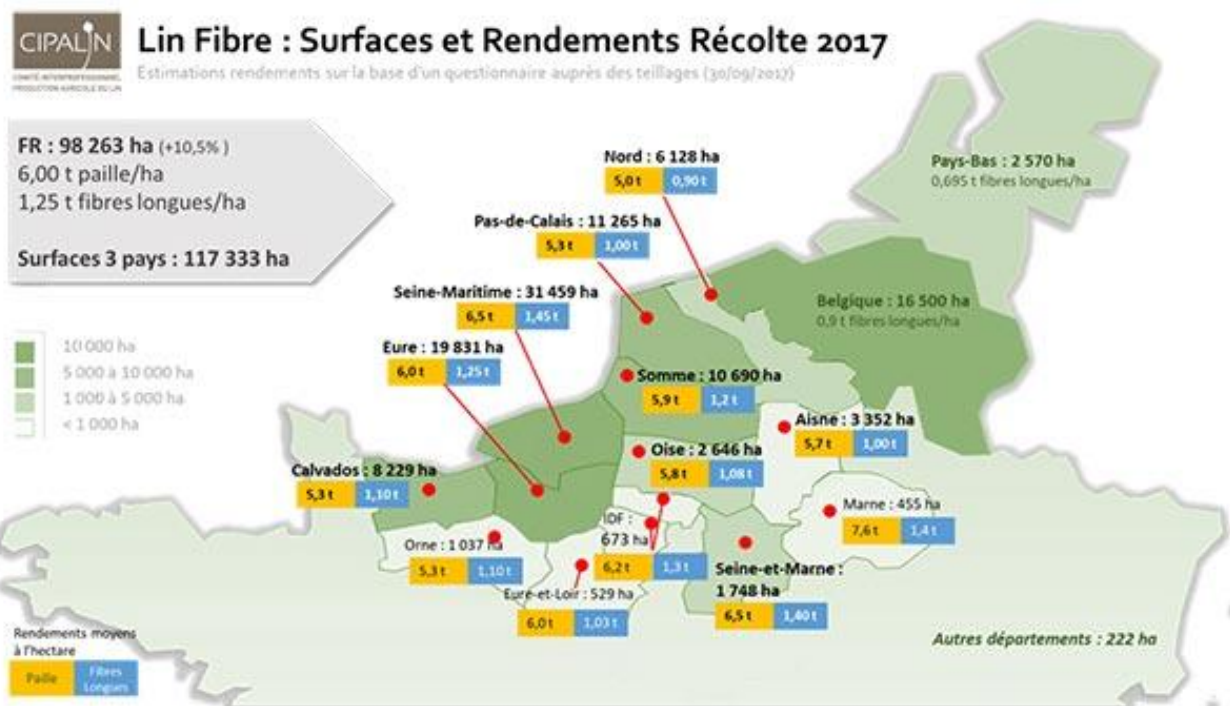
CIPALIN
COMITÉ INTERPROFESSIONEL PRODUCTION AGRICOLE DU LIN

Lin Fibre : Surfaces et Rendements Récolte 2017
Estimations rendements sur la base d'un questionnaire auprès des teillages (30/09/2017)

FR : 98 263 ha (+10,5% )
6,00 t paille/ha
1,25 t fibres longues/ha

Surfaces 3 pays : 117 333 ha

10 000 ha
5 000 à 10 000 ha
1 000 à 5 000 ha
< 1 000 ha

Nord : 6 128 ha
5,0 t 0,90 t

Pays-Bas : 2 570 ha
0,695 t fibres longues/ha

Pas-de-Calais : 11 265 ha
5,3 t 1,00 t

Seine-Maritime : 31 459 ha
6,5 t 1,45 t

Belgique : 16 500 ha
0,9 t fibres longues/ha

Eure : 19 831 ha
6,0 t 1,25 t

Somme : 10 690 ha
5,9 t 1,2 t

Aisne : 3 352 ha
5,7 t 1,00 t

Oise : 2 646 ha
5,8 t 1,08 t

Calvados : 8 229 ha
5,3 t 1,10 t

Marne : 455 ha
7,6 t 1,4 t

IDF : 673 ha
6,2 t 1,3 t

Orne : 1 037 ha
5,3 t 1,10 t

Seine-et-Marne : 1 748 ha
6,5 t 1,40 t

Eure-et-Loir : 529 ha
6,0 t 1,03 t

Autres départements : 222 ha

Rendements moyens à l'hectare
Paille Fibres Longues